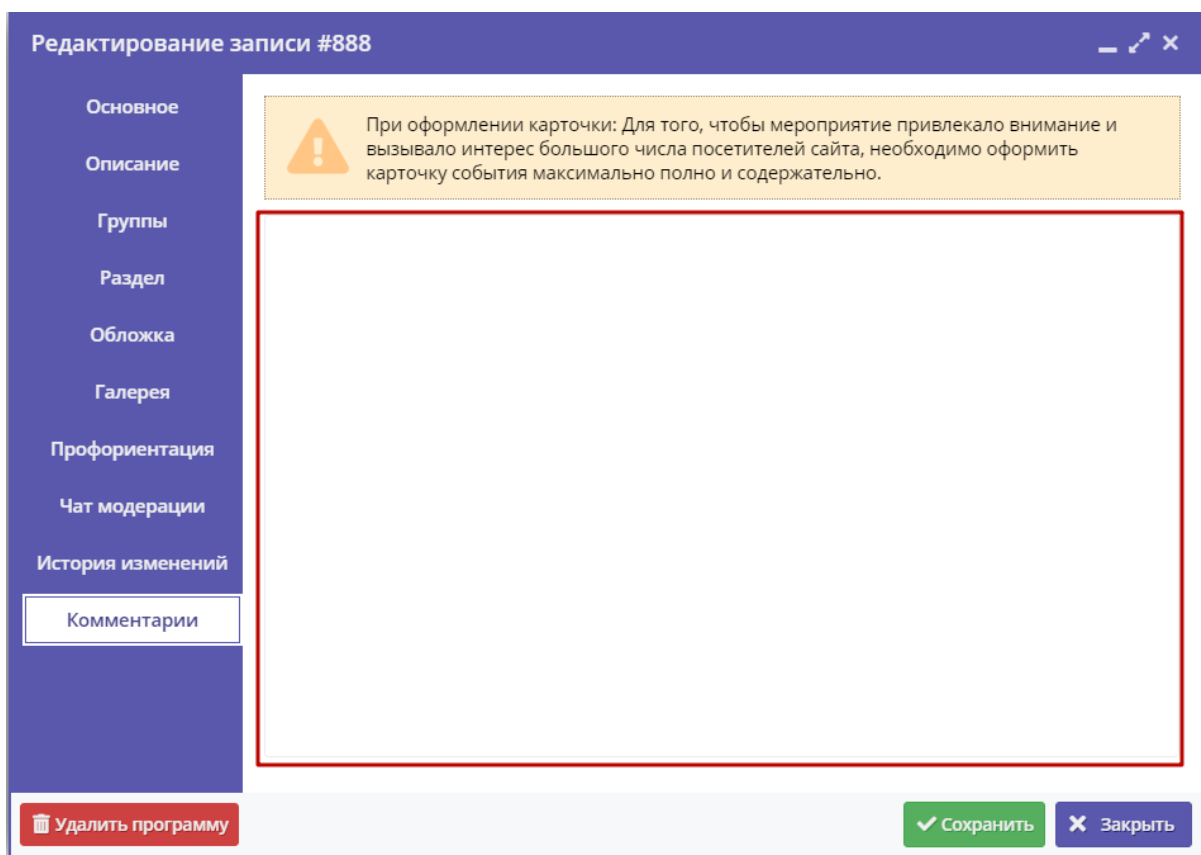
Редактирование записи #888

Основное

Описание

Группы

Раздел

Обложка

Галерея

Профориентация

Чат модерации

История изменений

Комментарии

При оформлении карточки: Для того, чтобы мероприятие привлекало внимание и вызывало интерес большого числа посетителей сайта, необходимо оформить карточку события максимально полно и содержательно.

Удалить программу

Сохранить

Закрыть